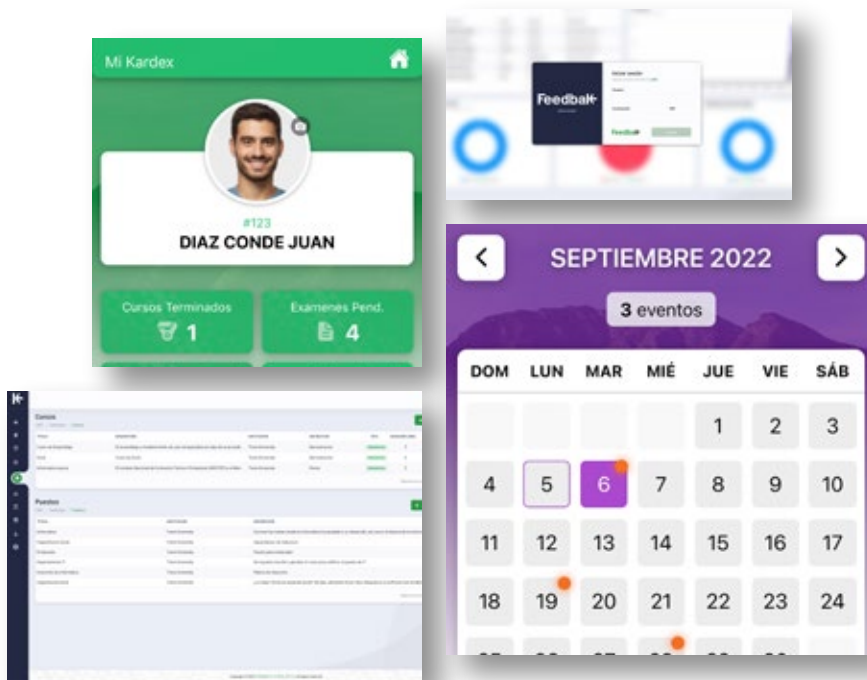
Mi Kardex

#123
DIAZ CONDE JUAN

Cursos Terminados
1

Examenes Pend.
4

Feedbak

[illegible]

SEPTIEMBRE 2022

3 eventos

| DOM | LUN | MAR | MIÉ | JUE | VIE | SÁB |
|---|---|---|---|---|---|---|
| | | | | 1 | 2 | 3 |
| 4 | 5 | 6 | 7 | 8 | 9 | 10 |
| 11 | 12 | 13 | 14 | 15 | 16 | 17 |
| 18 | 19 | 20 | 21 | 22 | 23 | 24 |

Cursos

Puestos

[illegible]